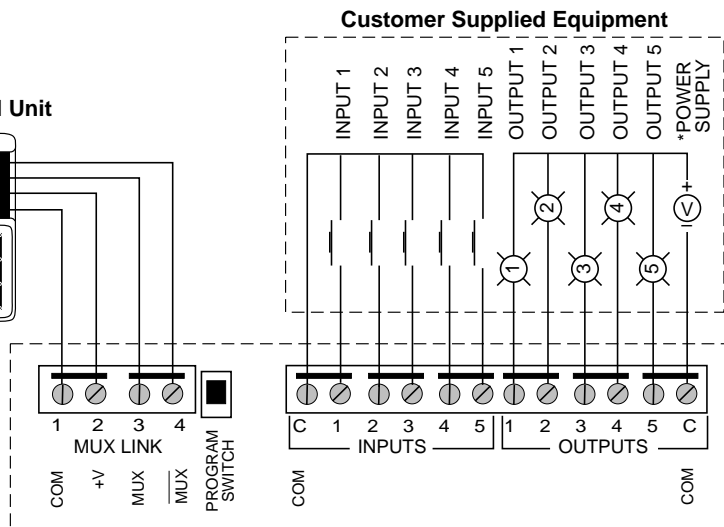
Customer Supplied Equipment

Unit

INPUT 1 INPUT 2 INPUT 3 INPUT 4 INPUT 5 OUTPUT 1 OUTPUT 2 OUTPUT 3 OUTPUT 4 OUTPUT 5 *POWER SUPPLY

2 4 1 3 5

1 2 3 4
MUX LINK

COM +V MUX $\overline{MUX}$

PROGRAM SWITCH

C 1 2 3 4 5
INPUTS

1 2 3 4 5 C
OUTPUTS

COM

COM